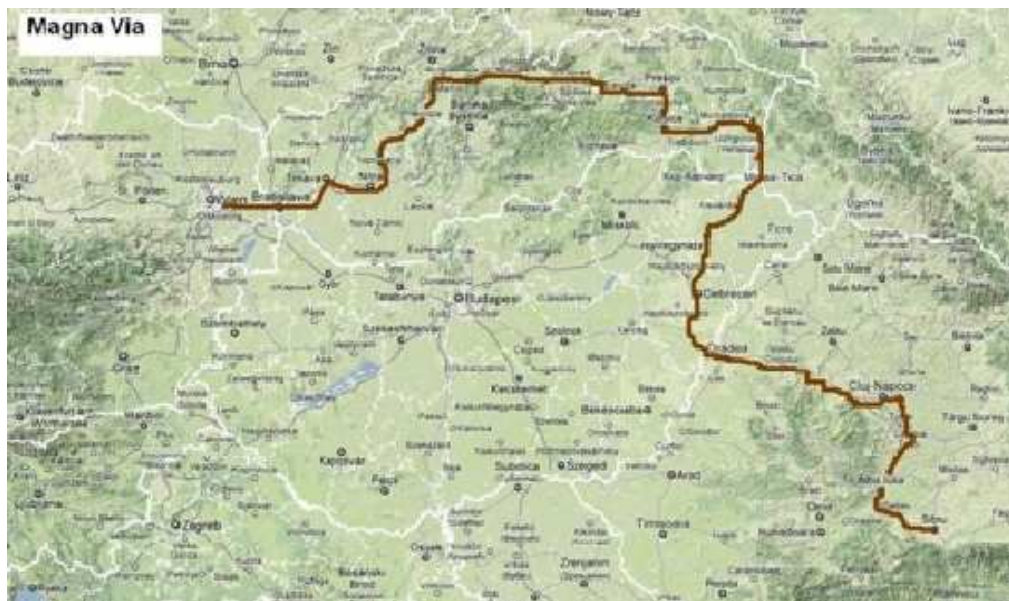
Magna Via

Brno
Zlin
Žilina
Bratislava
Trnava
Nitra
Banská Bystrica
Košice
Miskolc
Nyíregyháza
Debrecen
Oradea
Cluj-Napoca
Alba Iulia
Sibiu
Budapest
Győr
Tatabánya
Székesfehérvár
Kecskemét
Szolnok
Szeged
Subotica
Arad
Timișoara
Zagreb
Graz
Pécs
Kaposvár
Satu Mare
Zalău
Baia Mare
Bistrița
Târgu Mureș
Deva
Hunedoara
Zrenjanin
Wien
St. Pölten
Linz
Nové Zámky
Miercurea-Ciuc
Békéscsaba
Bačka Topola
Szekszárd
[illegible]